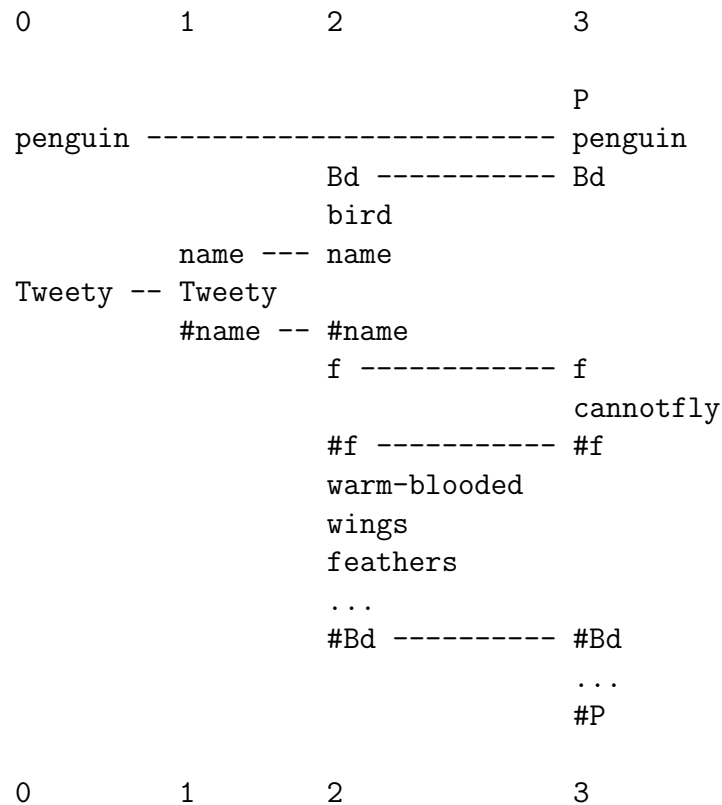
0 1 2 3

P
penguin ------------------------- penguin
Bd ----------- Bd
bird
name --- name
Tweety -- Tweety
#name -- #name
f ----------- f
cannotfly
#f ----------- #f
warm-blooded
wings
feathers
...
#Bd ---------- #Bd
...
#P

0 1 2 3